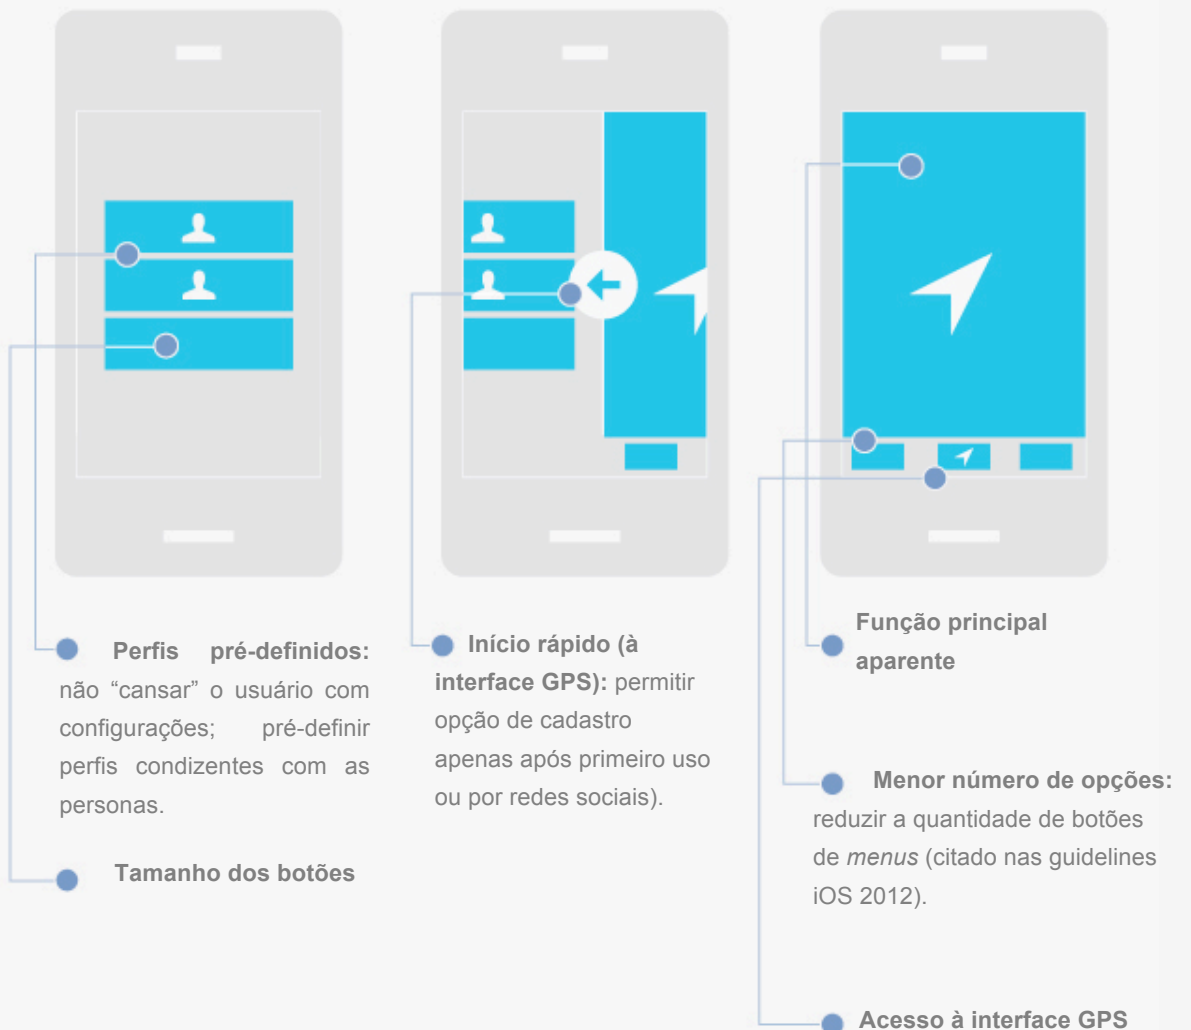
**Perfis pré-definidos:** não “cansar” o usuário com configurações; pré-definir perfis condizentes com as personas.

**Tamanho dos botões**

**Início rápido (à interface GPS):** permitir opção de cadastro apenas após primeiro uso ou por redes sociais).

**Função principal aparente**

**Menor número de opções:** reduzir a quantidade de botões de *menus* (citado nas guidelines iOS 2012).

**Acesso à interface GPS**